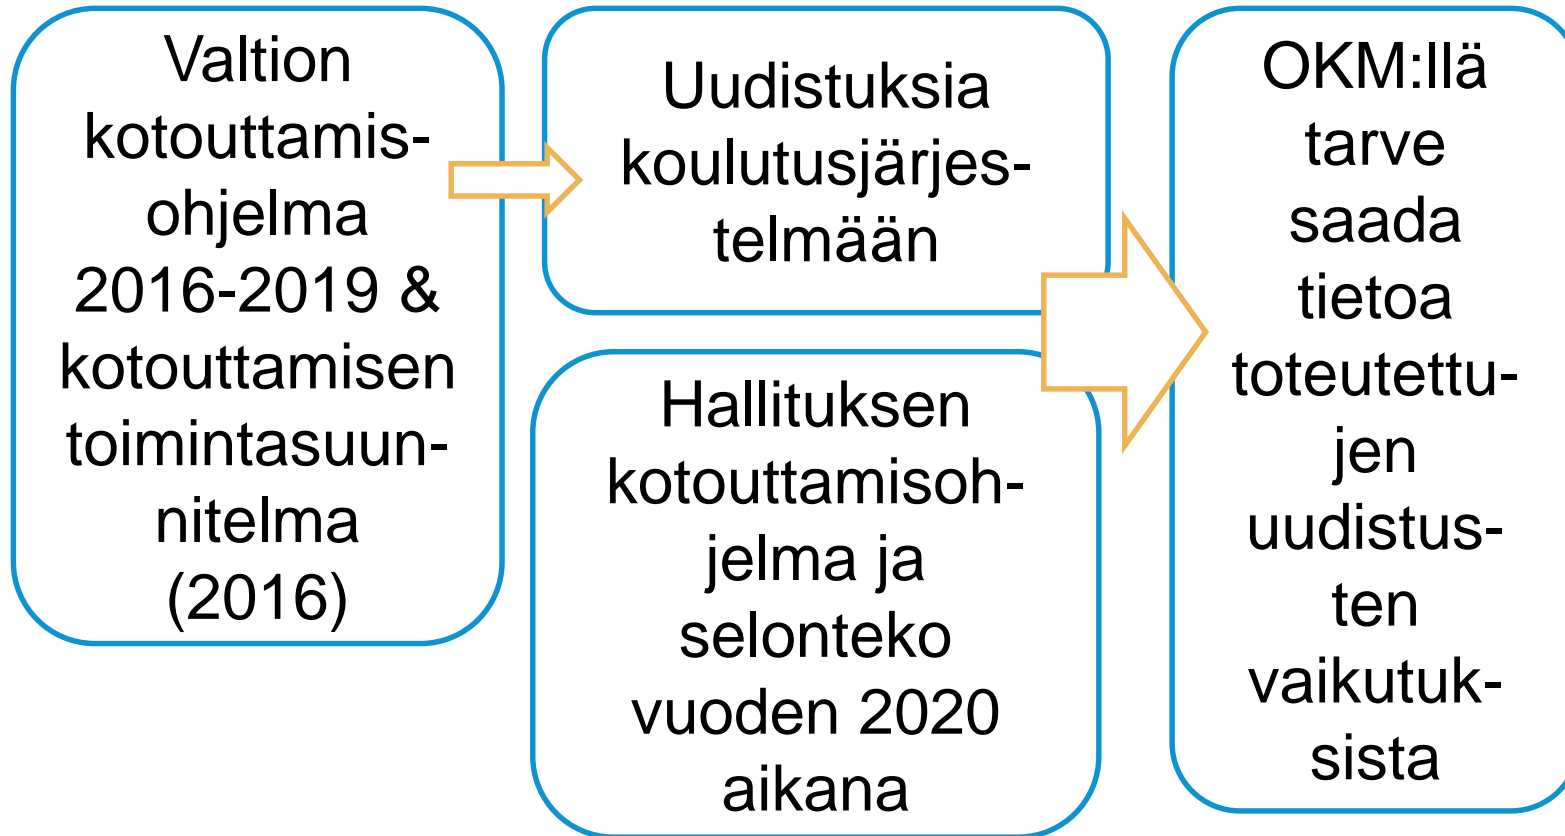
Valtion kotouttamisohjelma 2016-2019 & kotouttamisen toimintasuunnitelma (2016)

Uudistuksia koulutusjärjestelmään

Hallituksen kotouttamisohjelma ja selonteko vuoden 2020 aikana

OKM:llä tarve saada tietoa toteutettujen uudistusten vaikutuksista